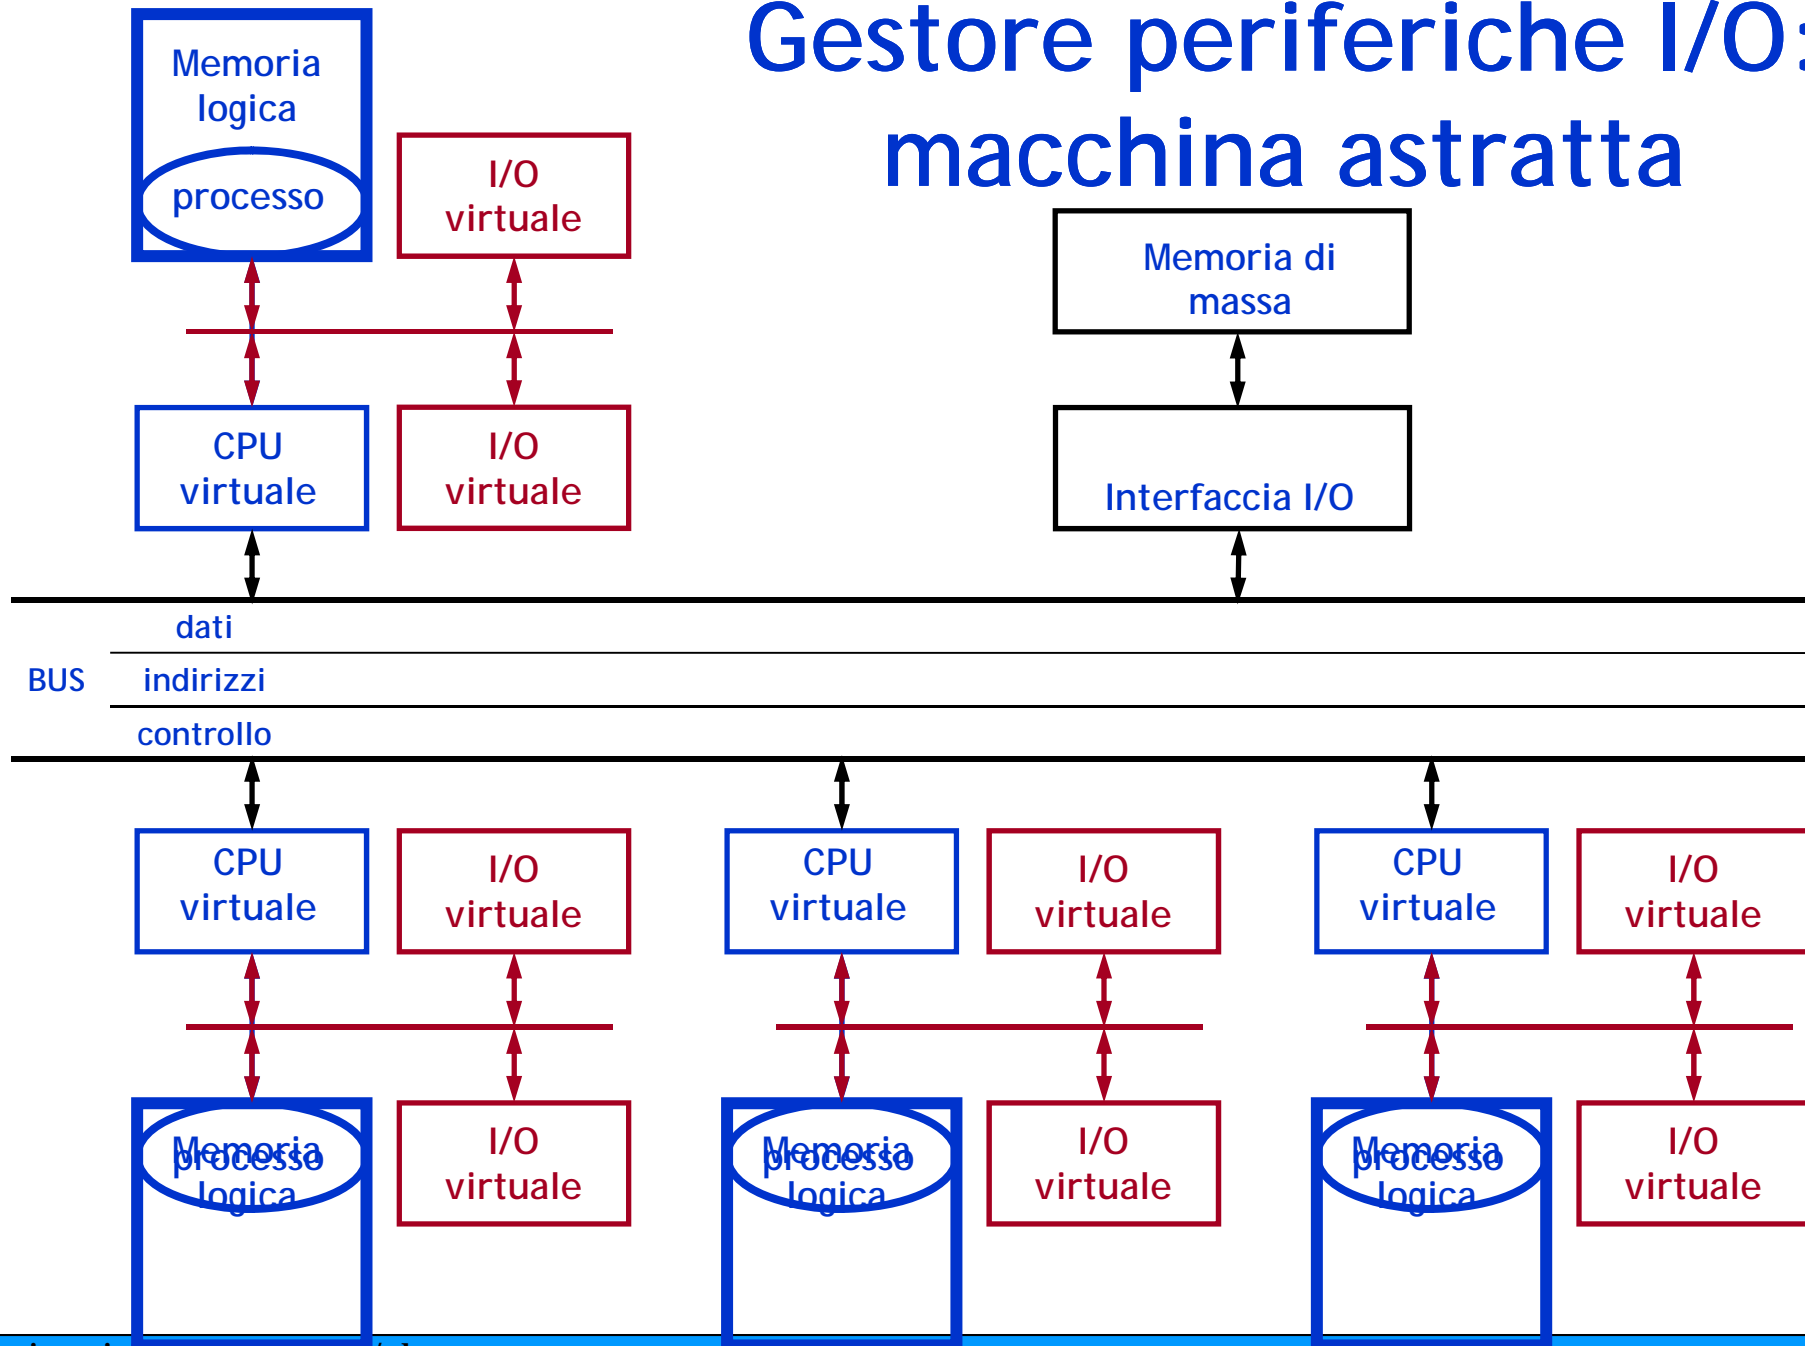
Gestore periferiche I/O:
macchina astratta

Memoria logica

processo

I/O virtuale

CPU virtuale

I/O virtuale

Memoria di massa

Interfaccia I/O

BUS

dati

indirizzi

controllo

CPU virtuale

I/O virtuale

CPU virtuale

I/O virtuale

CPU virtuale

I/O virtuale

Memoria logica

processo

I/O virtuale

Memoria logica

processo

I/O virtuale

Memoria logica

processo

I/O virtuale